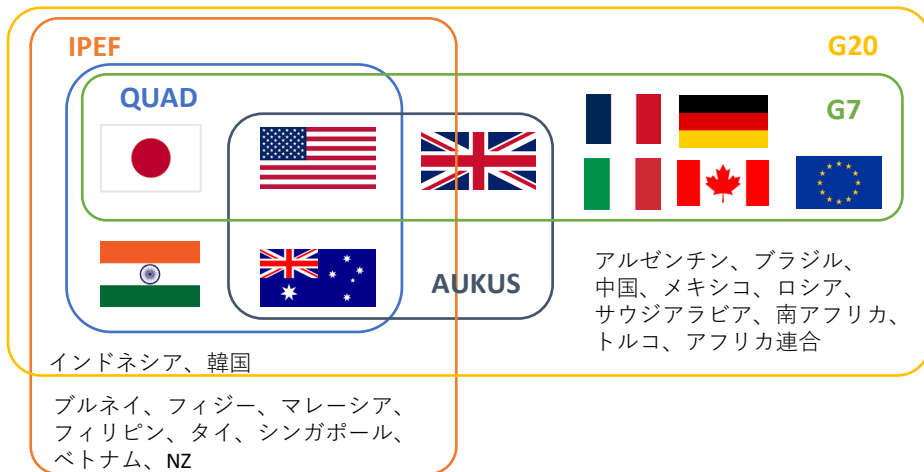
IPEF

G20

QUAD

G7

AUKUS

アルゼンチン、ブラジル、中国、メキシコ、ロシア、サウジアラビア、南アフリカ、トルコ、アフリカ連合

インドネシア、韓国

ブルネイ、フィジー、マレーシア、フィリピン、タイ、シンガポール、ベトナム、NZ